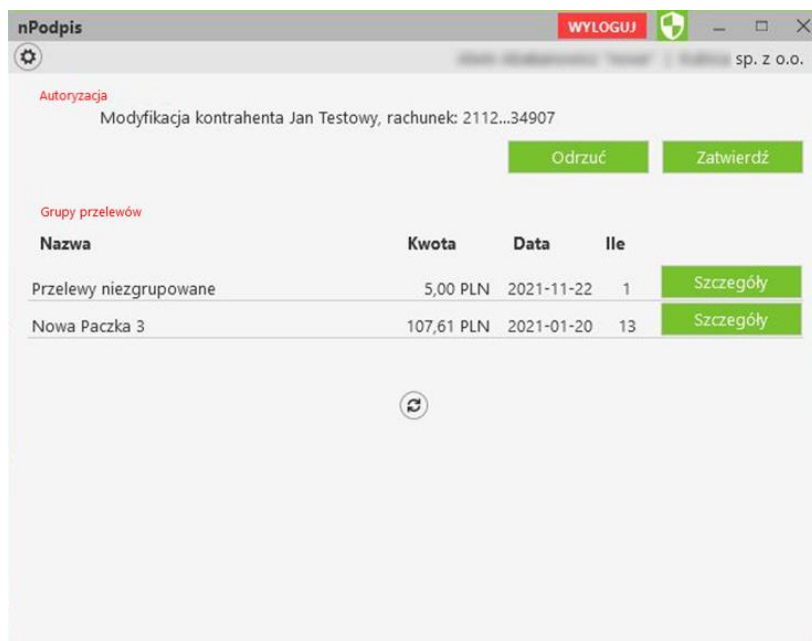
nPodpis
WYLOGUJ
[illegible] sp. z o.o.

Autoryzacja
Modyfikacja kontrahenta Jan Testowy, rachunek: 2112...34907

Odrzuć
Zatwierdź

Grupy przelewów

| Nazwa | Kwota | Data | Ile | |
|---|---|---|---|---|
| Przelewy niezgrupowane | 5,00 PLN | 2021-11-22 | 1 | Szczegóły |
| Nowa Paczka 3 | 107,61 PLN | 2021-01-20 | 13 | Szczegóły |